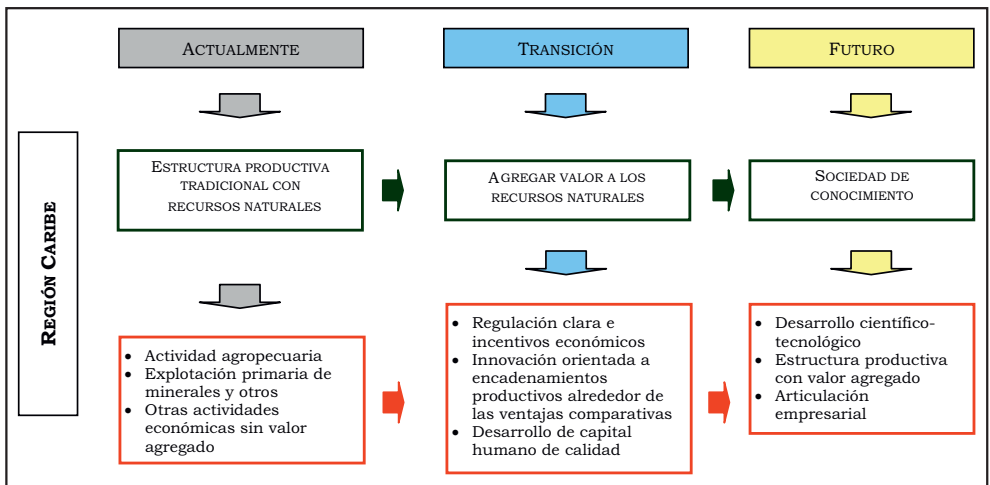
Región Caribe

Actualmente

Estructura productiva tradicional con recursos naturales

- Actividad agropecuaria
- Explotación primaria de minerales y otros
- Otras actividades económicas sin valor agregado

Transición

Agregar valor a los recursos naturales

- Regulación clara e incentivos económicos
- Innovación orientada a encadenamientos productivos alrededor de las ventajas comparativas
- Desarrollo de capital humano de calidad

Futuro

Sociedad de conocimiento

- Desarrollo científico-tecnológico
- Estructura productiva con valor agregado
- Articulación empresarial